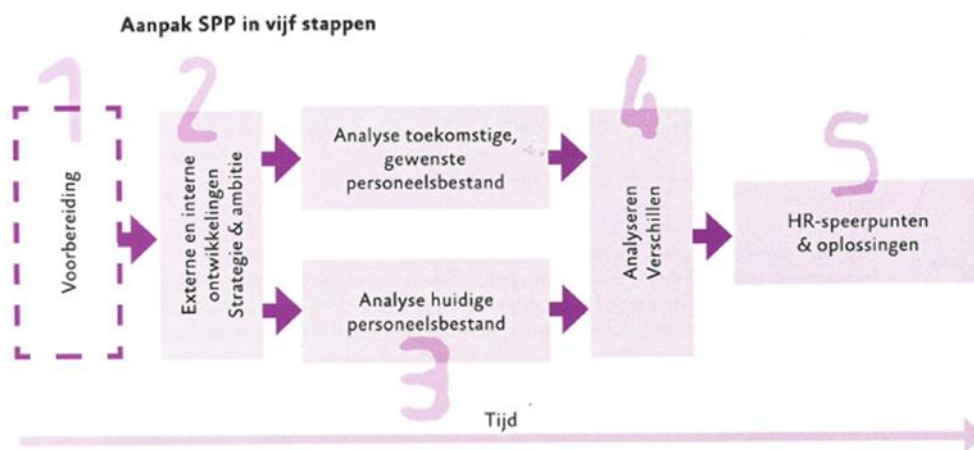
Aanpak SPP in vijf stappen

1

Voorbereiding

2

Externe en interne ontwikkelingen Strategie & ambitie

Analyse toekomstige, gewenste personeelsbestand

Analyse huidige personeelsbestand

3

4

Analyseren Verschillen

5

HR-speerpunten & oplossingen

Tijd